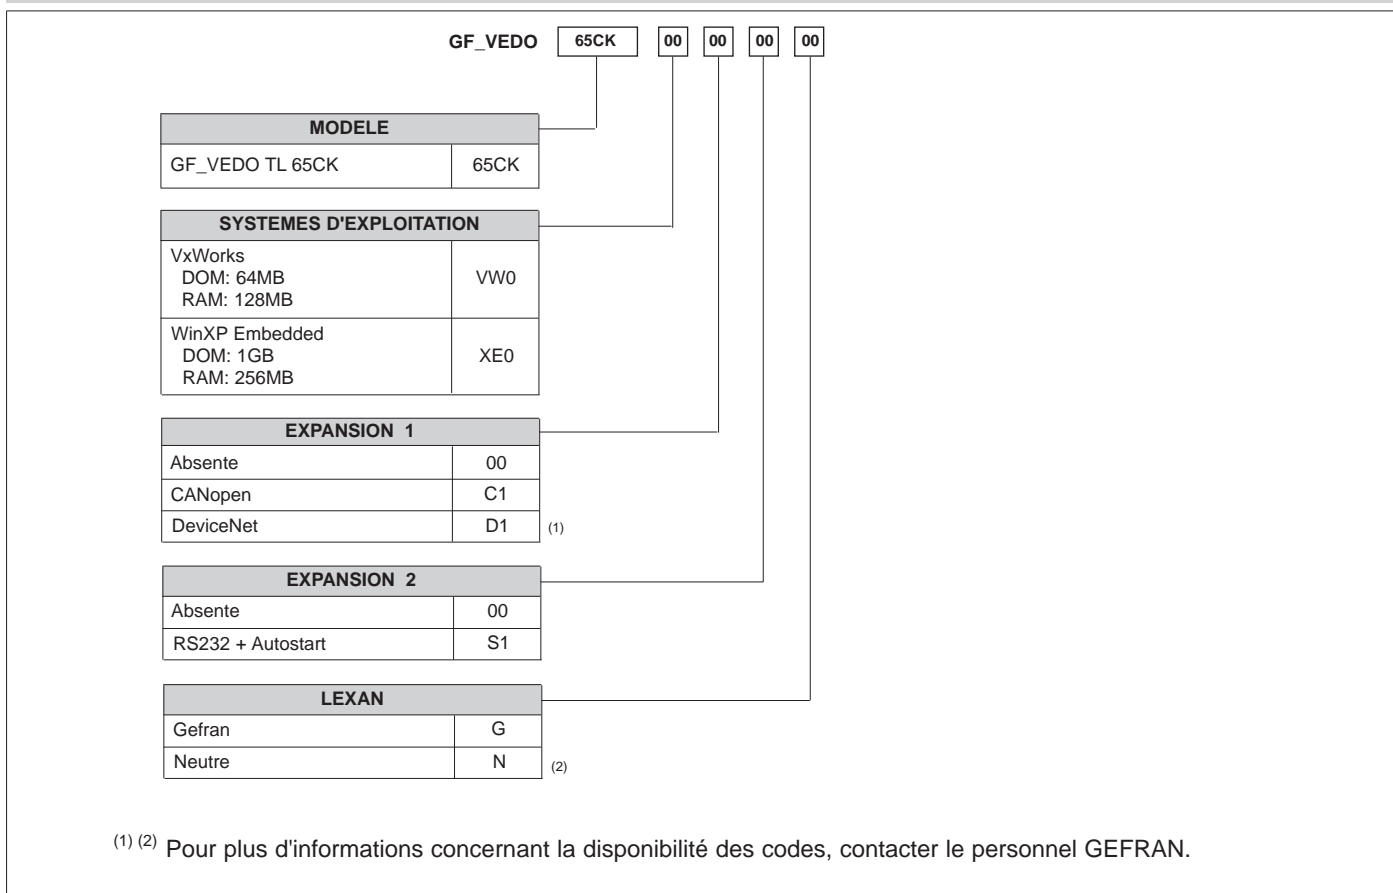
GF_VEDO 65CK 00 00 00 00

| MODELE | |
|---|---|
| GF_VEDO TL 65CK | 65CK |

| SYSTEMES D'EXPLOITATION | |
|---|---|
| VxWorks DOM: 64MB RAM: 128MB | VW0 |
| WinXP Embedded DOM: 1GB RAM: 256MB | XE0 |

| EXPANSION 1 | |
|---|---|
| Absente | 00 |
| CANopen | C1 |
| DeviceNet | D1 (1) |

| EXPANSION 2 | |
|---|---|
| Absente | 00 |
| RS232 + Autostart | S1 |

| LEXAN | |
|---|---|
| Gefran | G |
| Neutre | N (2) |

$^{(1)}$ $^{(2)}$ Pour plus d'informations concernant la disponibilité des codes, contacter le personnel GEFRAN.